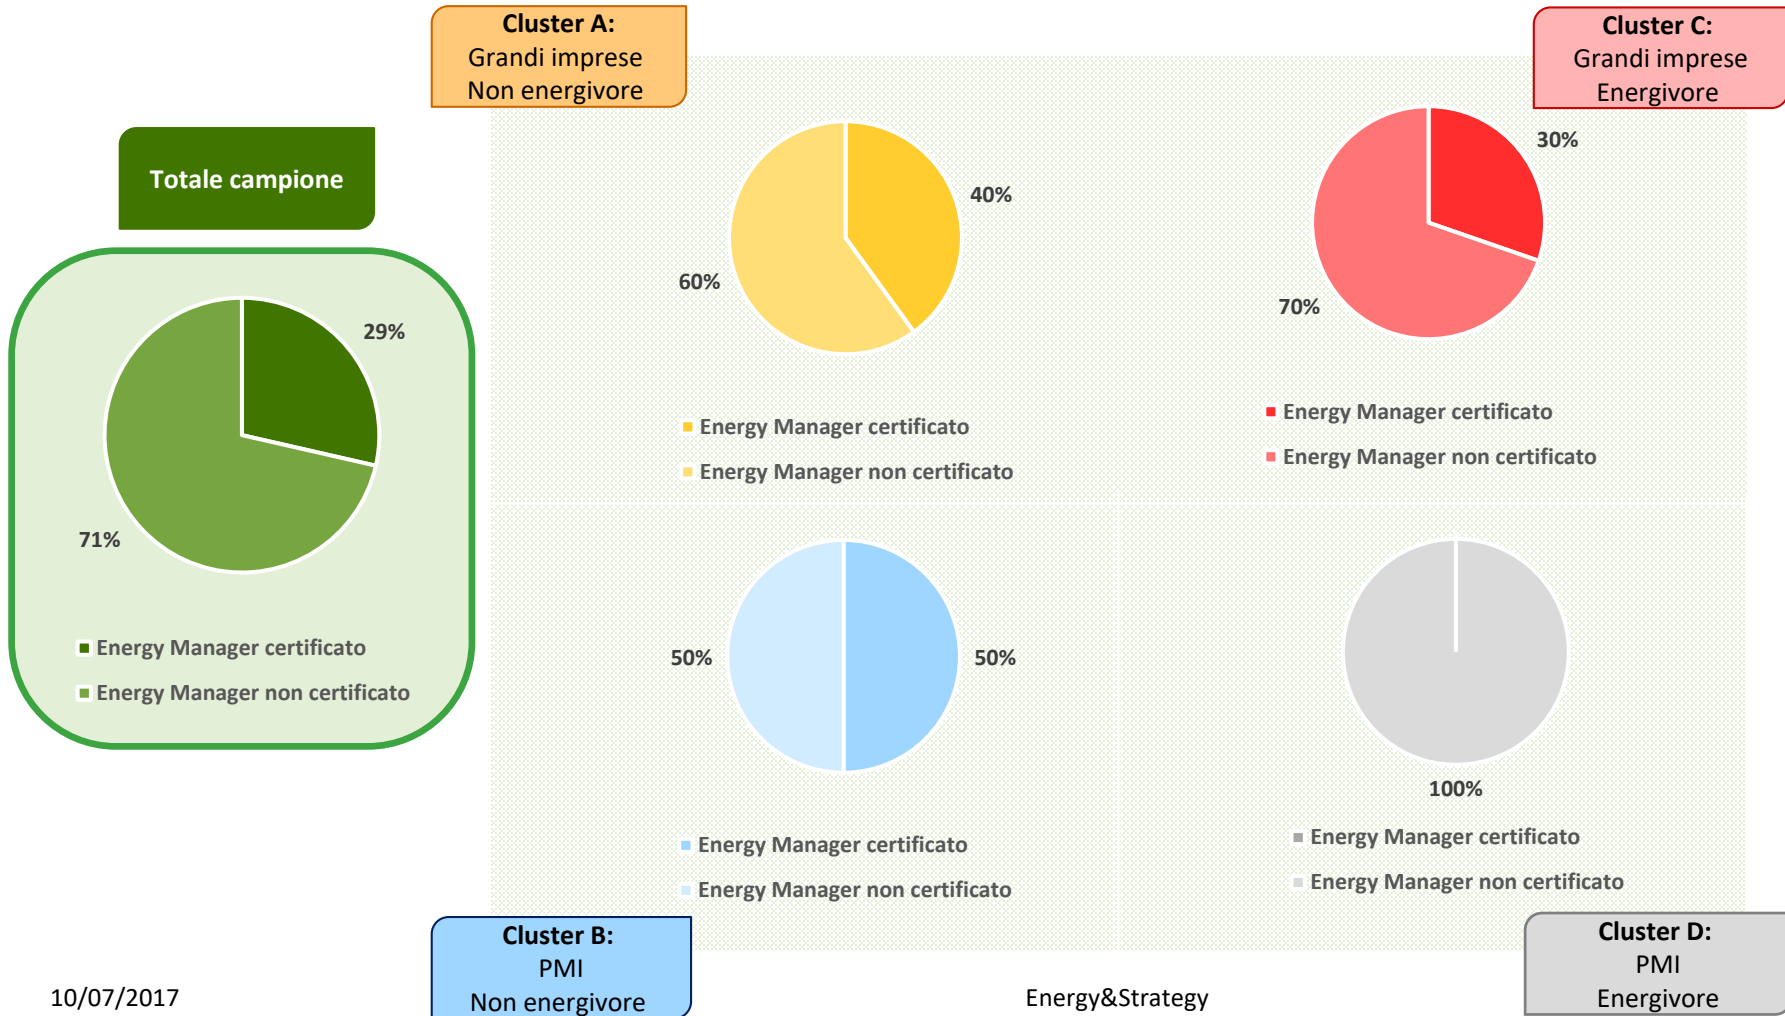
Cluster A:
Grandi imprese
Non energivore

Cluster C:
Grandi imprese
Energivore

Totale campione

29%

71%

Energy Manager certificato

Energy Manager non certificato

40%

60%

Energy Manager certificato

Energy Manager non certificato

30%

70%

Energy Manager certificato

Energy Manager non certificato

50%

50%

Energy Manager certificato

Energy Manager non certificato

100%

Energy Manager certificato

Energy Manager non certificato

Cluster B:
PMI
Non energivore

Cluster D:
PMI
Energivore

10/07/2017

Energy&Strategy